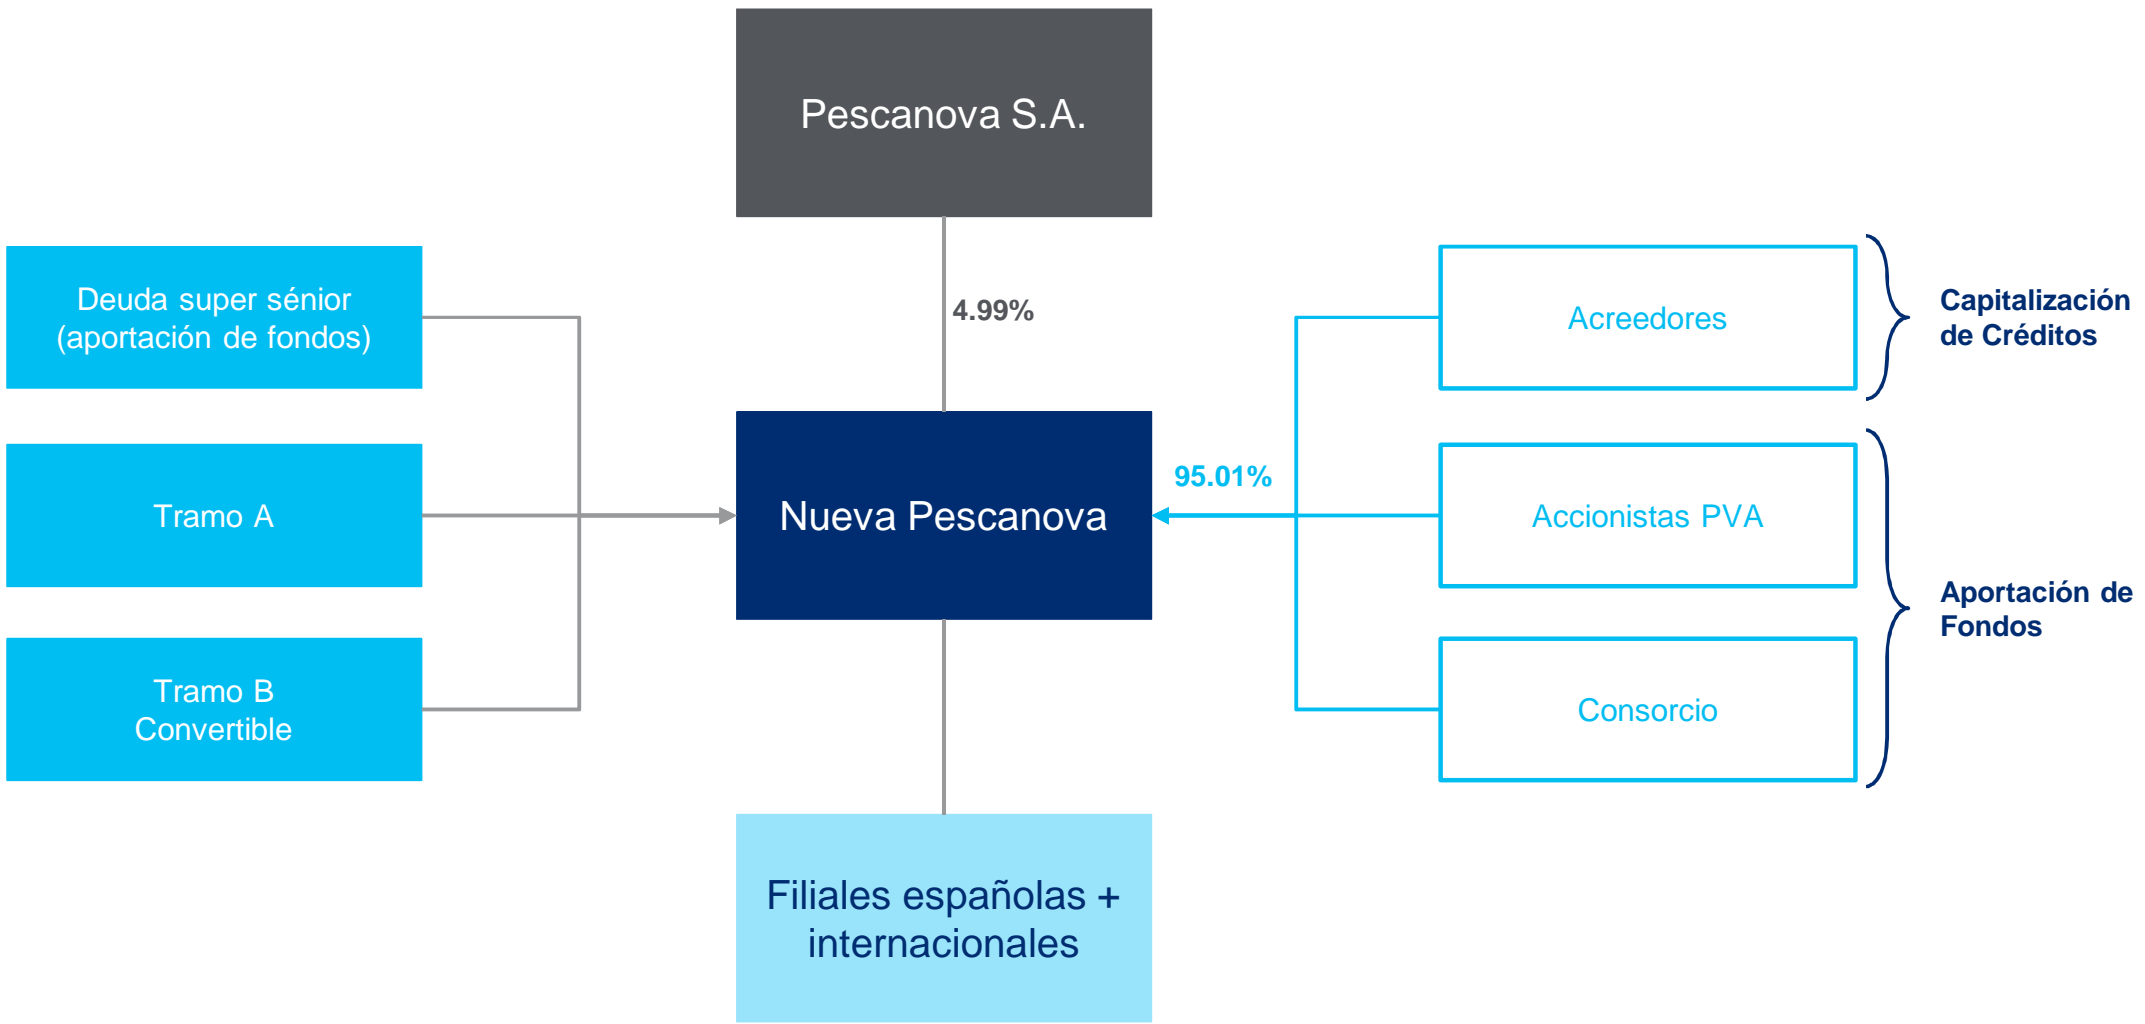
Pescanova S.A.

4.99%

Deuda super sénior (aportación de fondos)

Tramo A

Tramo B Convertible

Nueva Pescanova

95.01%

Acreedores

Accionistas PVA

Consorcio

Capitalización de Créditos

Aportación de Fondos

Filiales españolas + internacionales